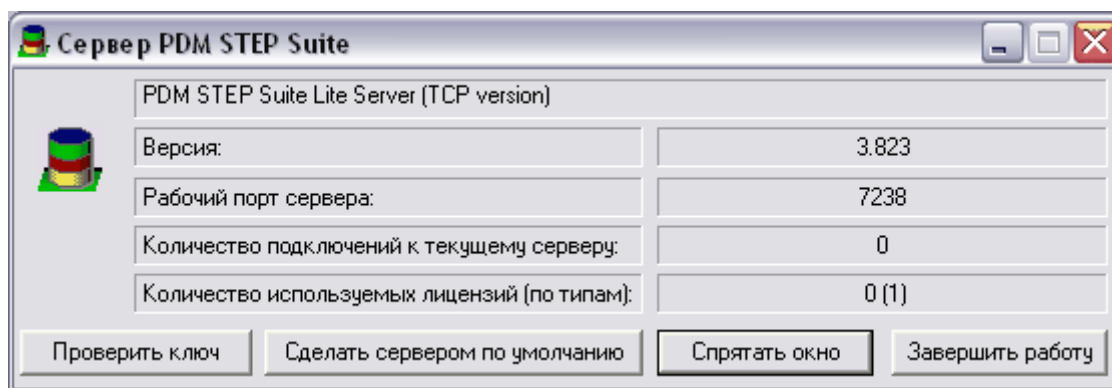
Сервер PDM STEP Suite

PDM STEP Suite Lite Server (TCP version)

| | |
|---|---|
| Версия: | 3.823 |
| Рабочий порт сервера: | 7238 |
| Количество подключений к текущему серверу: | 0 |
| Количество используемых лицензий (по типам): | 0 (1) |

Проверить ключ
Сделать сервером по умолчанию
Спрятать окно
Завершить работу